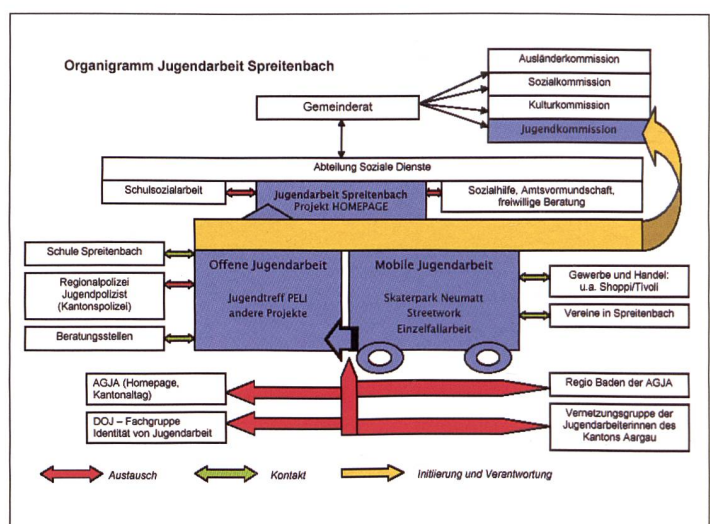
Organigramm Jugendarbeit Spreitenbach

Ausländerkommission

Sozialkommission

Kulturkommission

Jugendkommission

Gemeinderat

Abteilung Soziale Dienste

Schulsozialarbeit

Jugendarbeit Spreitenbach Projekt HOMEPAGE

Sozialhilfe, Amtsvormundschaft, freiwillige Beratung

Schule Spreitenbach

Regionalpolizei Jugendpolizist (Kantonspolizei)

Beratungsstellen

Offene Jugendarbeit

Jugendtreff PELI andere Projekte

Mobile Jugendarbeit

Skaterpark Neumatt Streetwork Einzelfallarbeit

Gewerbe und Handel: u.a. Shoppi/Tivoli

Vereine in Spreitenbach

AGJA (Homepage, Kantonaltag)

Regio Baden der AGJA

DOJ – Fachgruppe Identität von Jugendarbeit

Vernetzungsgruppe der Jugendarbeiterinnen des Kantons Aargau

Austausch

Kontakt

Initiierung und Verantwortung